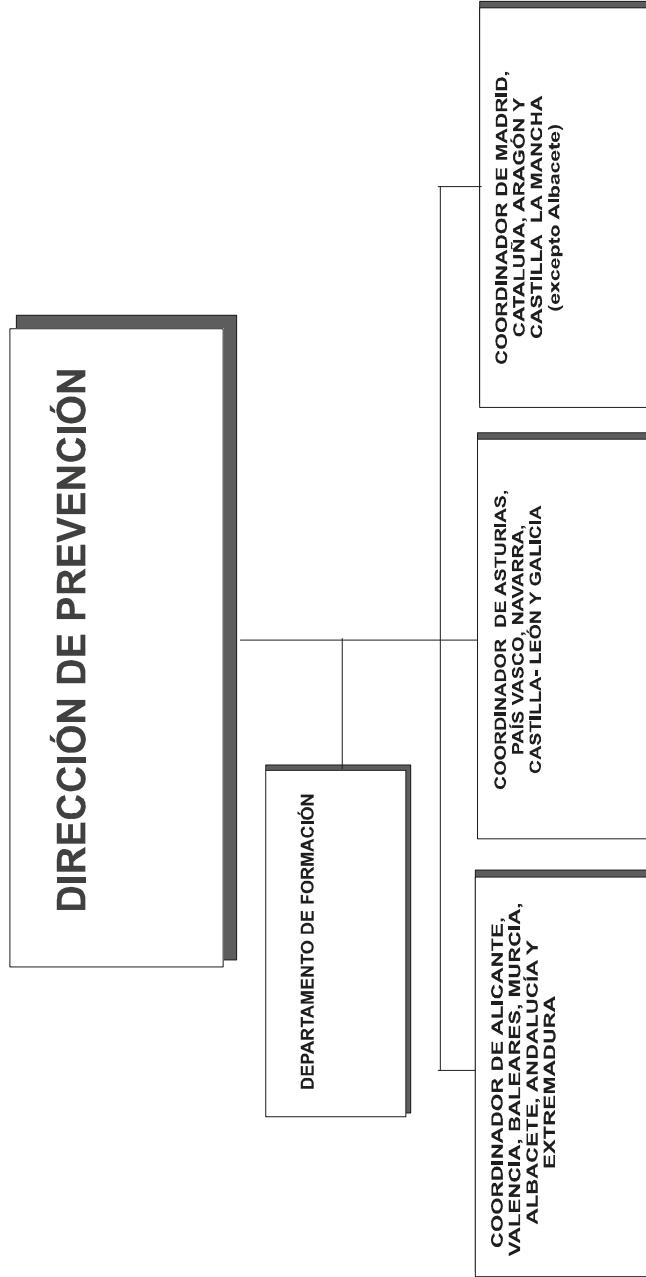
DIRECCIÓN DE PREVENCIÓN

DEPARTAMENTO DE FORMACIÓN

COORDINADOR DE ALICANTE, VALENCIA, BALEARES, MURCIA, ALBACETE, ANDALUCÍA Y EXTREMADURA

COORDINADOR DE ASTURIAS, PAÍS VASCO, NAVARRA, CASTILLA- LEÓN Y GALICIA

COORDINADOR DE MADRID, CATALUÑA, ARAGÓN Y CASTILLA LA MANCHA (excepto Albacete)